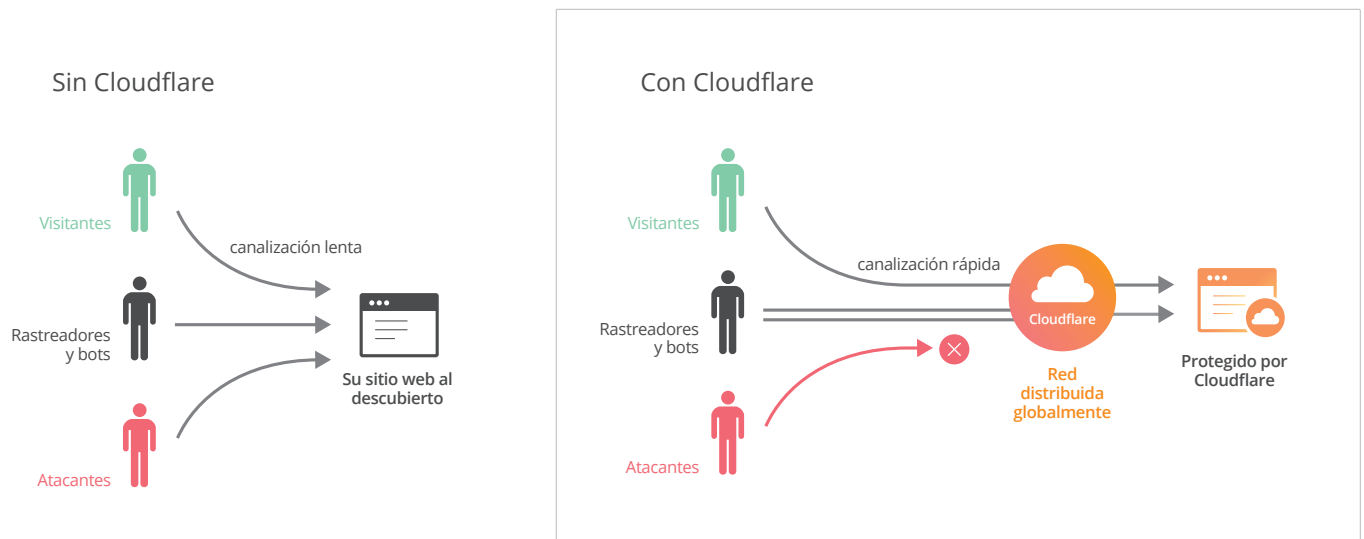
Sin Cloudflare

Visitantes

canalización lenta

Rastreadores y bots

Su sitio web al descubierto

Atacantes

Con Cloudflare

Visitantes

canalización rápida

Rastreadores y bots

Cloudflare

Red distribuida globalmente

Protegido por Cloudflare

Atacantes